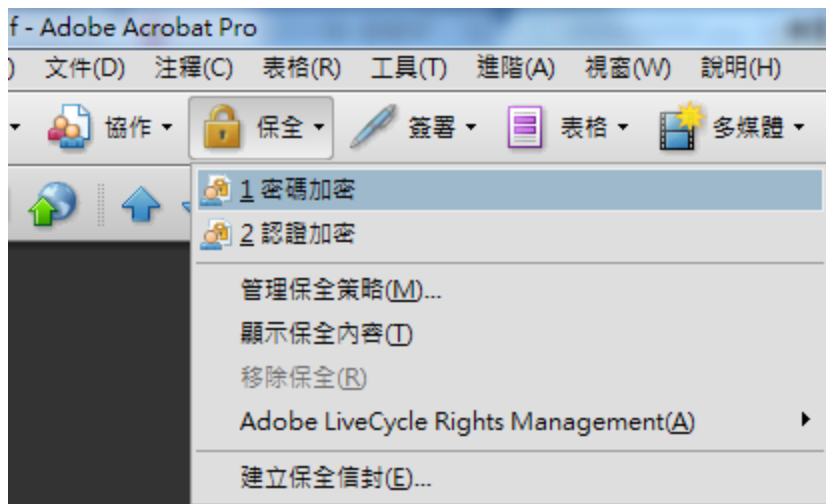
f - Adobe Acrobat Pro

) 文件(D) 注釋(C) 表格(R) 工具(T) 進階(A) 視窗(W) 說明(H)

協作 ▾ 保全 ▾ 簽署 ▾ 表格 ▾ 多媒體 ▾

1 密碼加密
2 認證加密
管理保全策略(M)...
顯示保全內容(T)
移除保全(R)
Adobe LiveCycle Rights Management(A)
建立保全信封(E)...